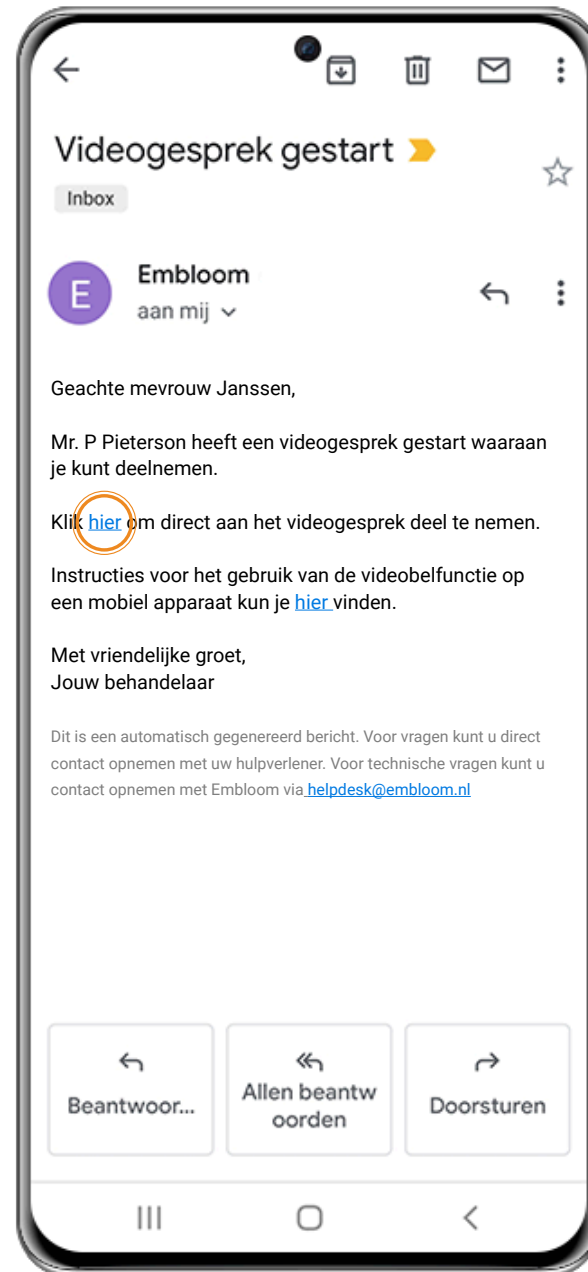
Videogesprek gestart

Inbox

E

Embloom

aan mij

Geachte mevrouw Janssen,

Mr. P Pieterson heeft een videogesprek gestart waaraan je kunt deelnemen.

Klik hier om direct aan het videogesprek deel te nemen.

Instructies voor het gebruik van de videobelfunctie op een mobiel apparaat kun je hier vinden.

Met vriendelijke groet,
Jouw behandelaar

Dit is een automatisch gegenereerd bericht. Voor vragen kunt u direct contact opnemen met uw hulpverlener. Voor technische vragen kunt u contact opnemen met Embloom via helpdesk@embloom.nl

Beantwoor...

Allen beantwoorden

Doorsturen